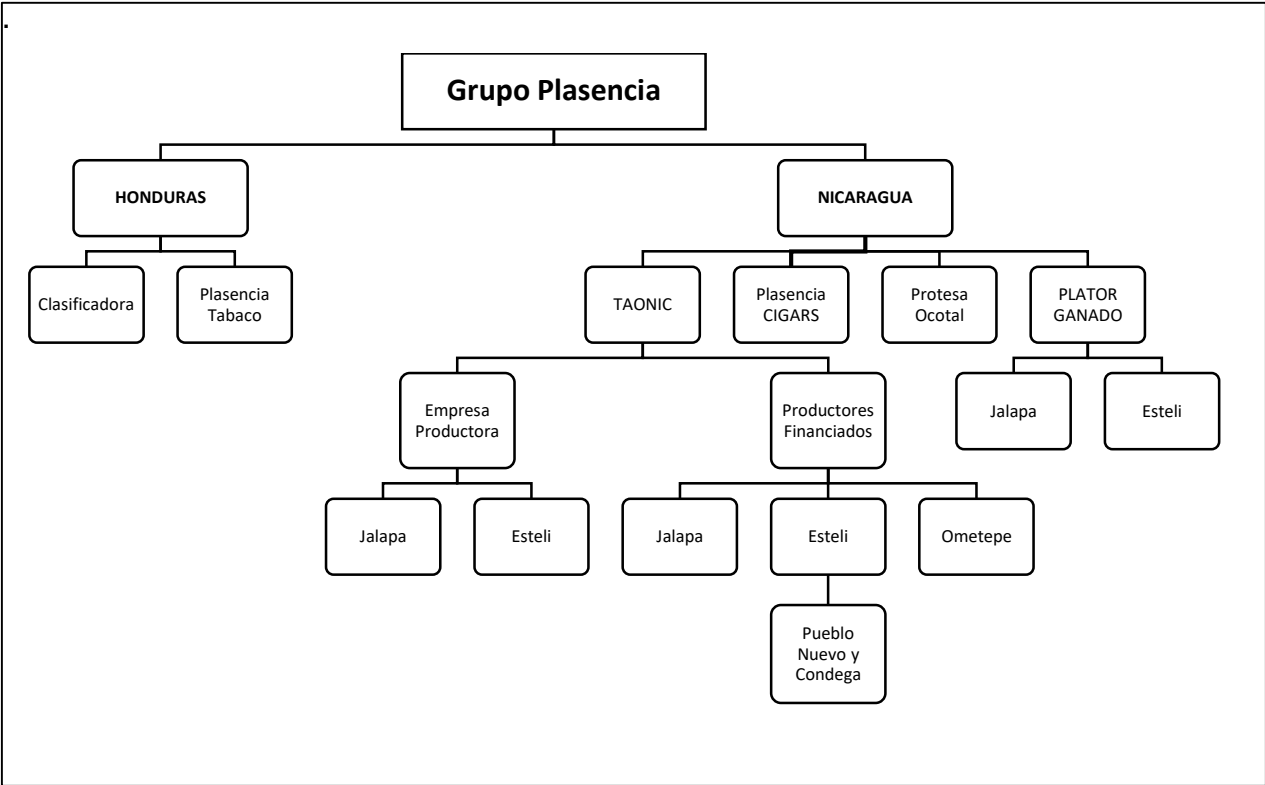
.

Grupo Plasencia

HONDURAS

NICARAGUA

Clasificadora

Plasencia Tabaco

TAONIC

Plasencia CIGARS

Protesa Ocotal

PLATOR GANADO

Empresa Productora

Productores Financiados

Jalapa

Esteli

Jalapa

Esteli

Jalapa

Esteli

Ometepe

Pueblo Nuevo y Condega